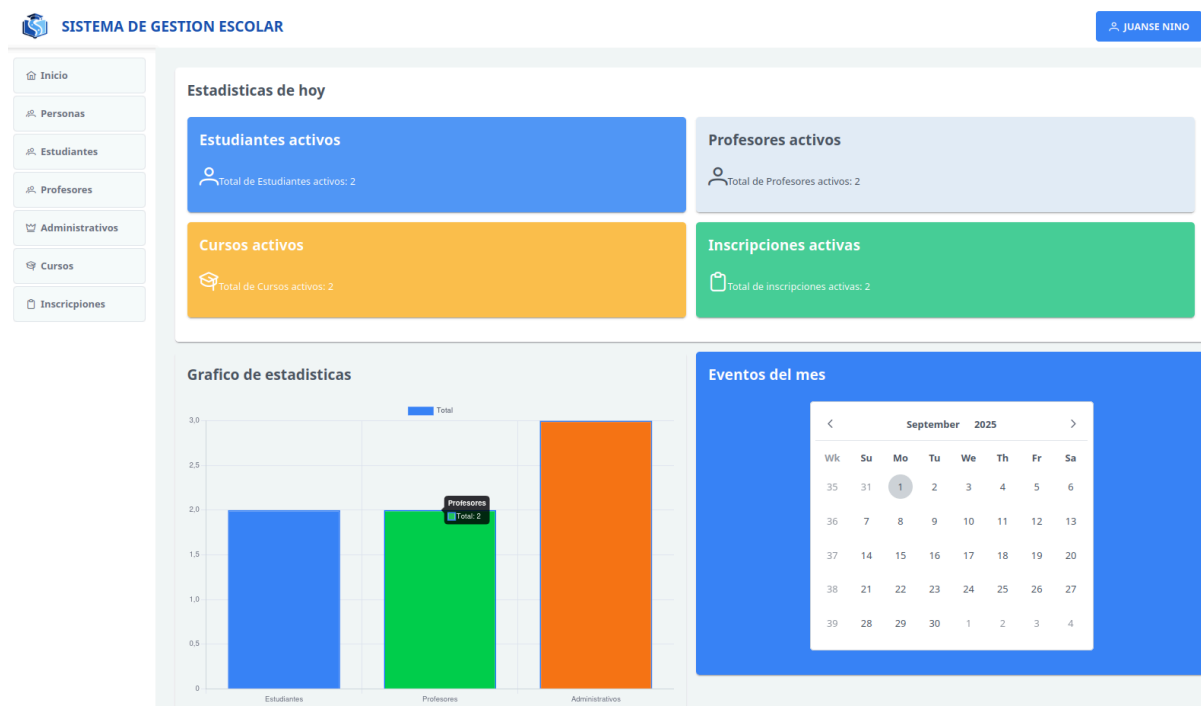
SISTEMA DE GESTION ESCOLAR

JUANSE NINO

Inicio
Personas
Estudiantes
Profesores
Administrativos
Cursos
Inscricpiones

Estadisticas de hoy

Estudiantes activos
Total de Estudiantes activos: 2

Profesores activos
Total de Profesores activos: 2

Cursos activos
Total de Cursos activos: 2

Inscripciones activas
Total de inscripciones activas: 2

Grafico de estadisticas

Total

3,0
2,5
2,0
1,5
1,0
0,5
0

Profesores
Total: 2

Estudiantes
Profesores
Administrativos

Eventos del mes

September 2025

| Wk | Su | Mo | Tu | We | Th | Fr | Sa |
|---|---|---|---|---|---|---|---|
| 35 | 31 | 1 | 2 | 3 | 4 | 5 | 6 |
| 36 | 7 | 8 | 9 | 10 | 11 | 12 | 13 |
| 37 | 14 | 15 | 16 | 17 | 18 | 19 | 20 |
| 38 | 21 | 22 | 23 | 24 | 25 | 26 | 27 |
| 39 | 28 | 29 | 30 | 1 | 2 | 3 | 4 |